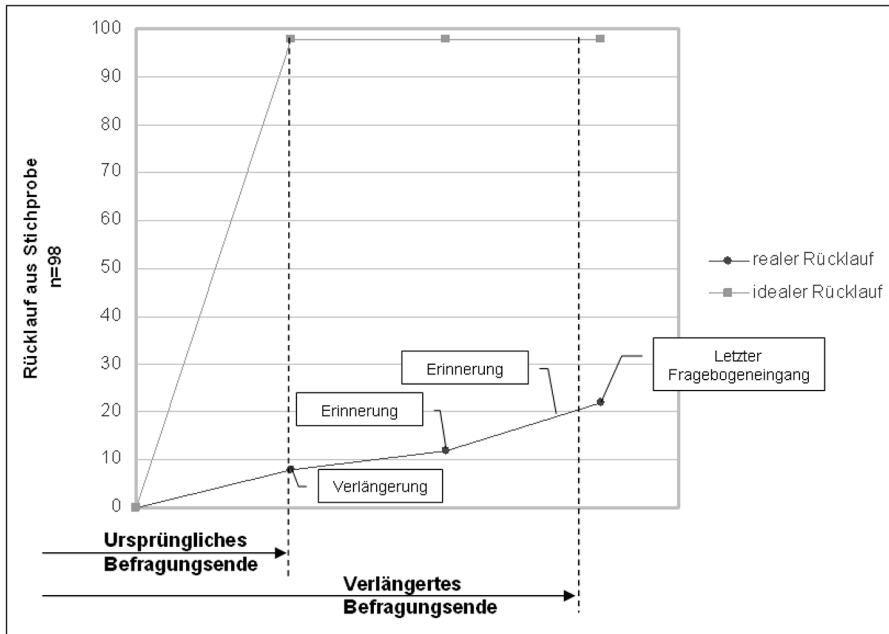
100
90
80
70
60
50
40
30
20
10
0

Rücklauf aus Stichprobe n=98

realer Rücklauf
idealer Rücklauf

Erinnerung
Letzter Fragebogeneingang
Erinnerung
Verlängerung

Ursprüngliches Befragungsende
Verlängertes Befragungsende